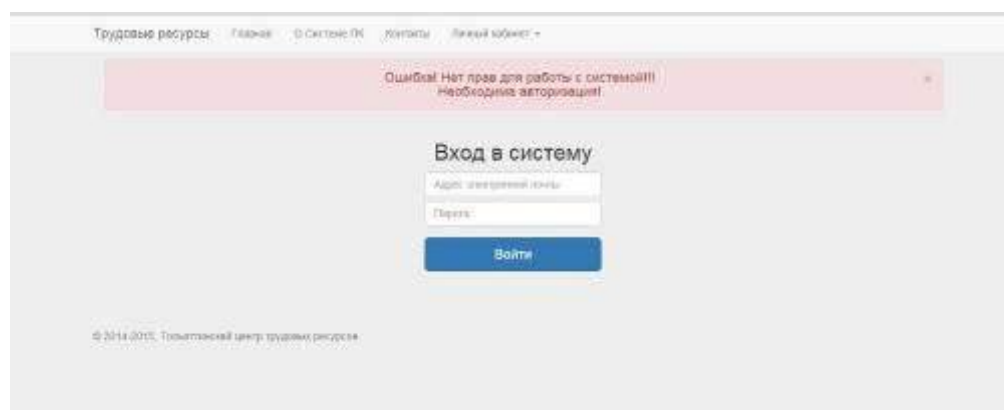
Трудовые ресурсы Главная О системе ПК Контакты Личный кабинет ▾

Ошибка! Нет прав для работы с системой!!! Необходима авторизация!

×

Вход в систему

Адрес электронной почты

Пароль

Войти

© 2014-2015, Тольяттинский центр трудовых ресурсов